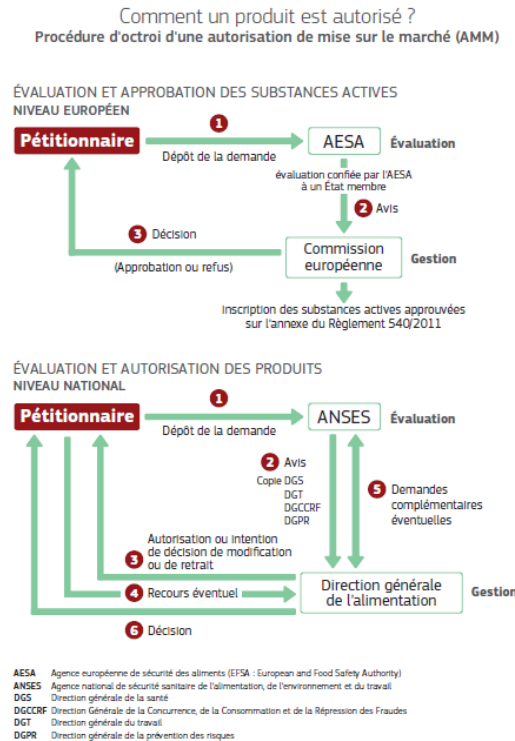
Comment un produit est autorisé ?
Procédure d'octroi d'une autorisation de mise sur le marché (AMM)

ÉVALUATION ET APPROBATION DES SUBSTANCES ACTIVES
NIVEAU EUROPÉEN

Pétitionnaire
1
Dépôt de la demande
AESA
Évaluation
évaluation confiée par l'AESA à un État membre
2 Avis
3 Décision
(Approbation ou refus)
Commission européenne
Gestion
Inscription des substances actives approuvées sur l'annexe du Règlement 540/2011

ÉVALUATION ET AUTORISATION DES PRODUITS
NIVEAU NATIONAL

Pétitionnaire
1
Dépôt de la demande
ANSES
Évaluation
2 Avis
Copie DGS DGT DGCCRF DGPR
5 Demandes complémentaires éventuelles
3 Autorisation ou intention de décision de modification ou de retrait
4 Recours éventuel
Direction générale de l'alimentation
Gestion
6 Décision

AESA Agence européenne de sécurité des aliments (EFSA : European and Food Safety Authority)
ANSES Agence national de sécurité sanitaire de l'alimentation, de l'environnement et du travail
DGS Direction générale de la santé
DGCCRF Direction Générale de la Concurrence, de la Consommation et de la Répression des Fraudes
DGT Direction générale du travail
DGPR Direction générale de la prévention des risques